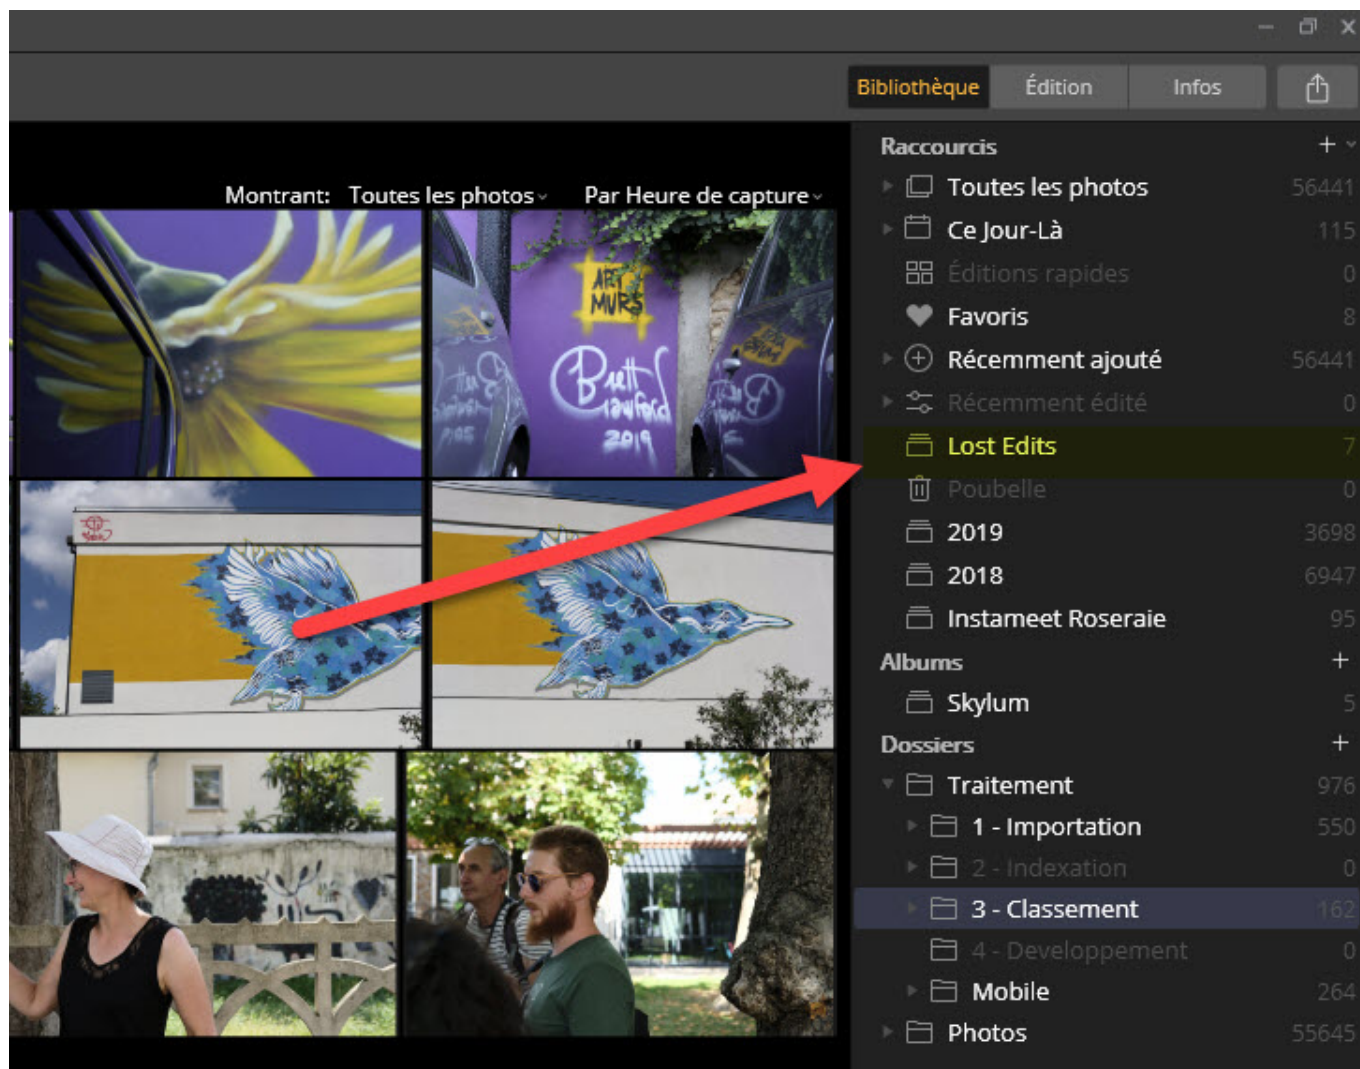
Bibliothèque Édition Infos

Montrant: Toutes les photos Par Heure de capture

Raccourcis +
Toutes les photos 56441
Ce Jour-Là 115
Éditions rapides 0
Favoris 8
Récemment ajouté 56441
Récemment édité 0
Lost Edits 7
Poubelle 0
2019 3698
2018 6947
Instameet Roseraie 95
Albums +
Skylum 5
Dossiers +
Traitement 976
1 - Importation 550
2 - Indexation 0
3 - Classement 162
4 - Developpement 0
Mobile 264
Photos 55645